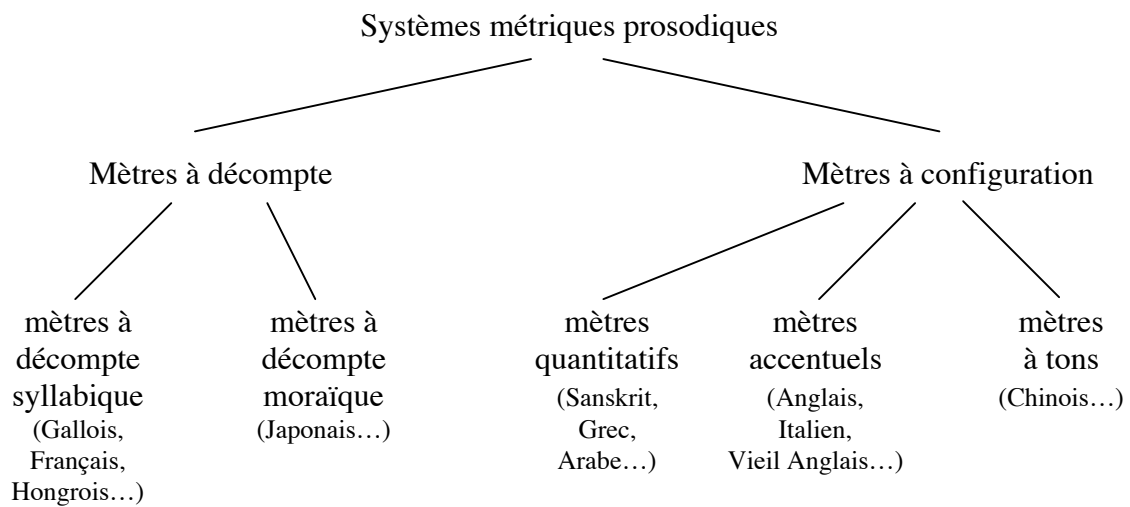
Systèmes métriques prosodiques

Mètres à décompte

Mètres à configuration

mètres à décompte syllabique
(Gallois, Français, Hongrois…)

mètres à décompte moraïque
(Japonais…)

mètres quantitatifs
(Sanskrit, Grec, Arabe…)

mètres accentuels
(Anglais, Italien, Vieil Anglais…)

mètres à tons
(Chinois…)